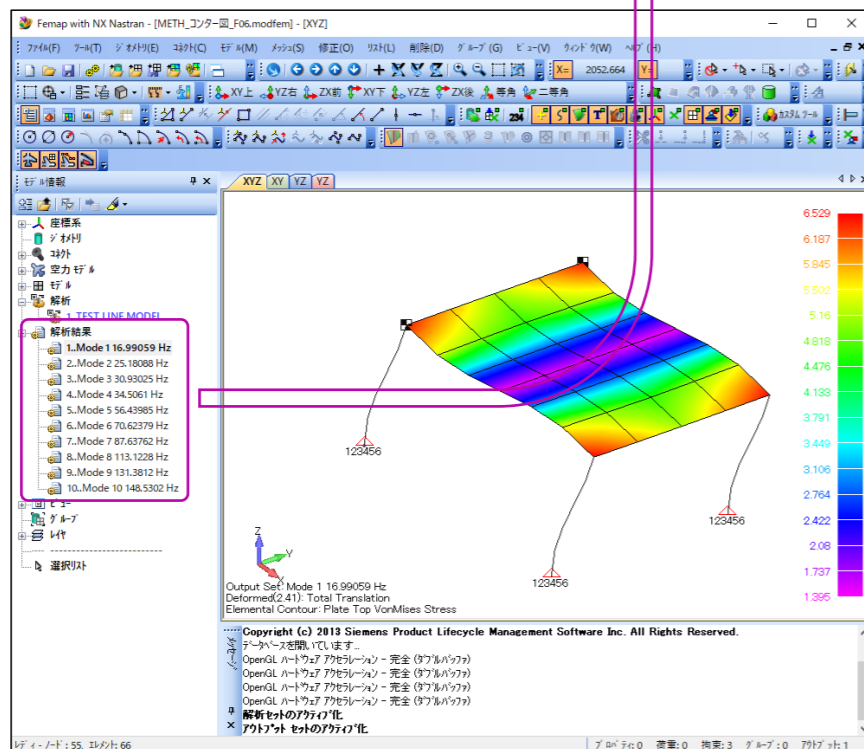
Femap with NX Nastran - [METH_コンター図_F06.modfem] - [XYZ]

ﾌｧｲﾙ(F) ﾂｰﾙ(T) ｼﾞｵﾒﾄﾘ(E) ｺﾈｸﾄ(C) ﾓﾃﾞﾙ(M) ﾒｯｼｭ(S) 修正(O) ﾘｽﾄ(L) 削除(D) ｸﾞﾙｰﾌﾟ(G) ﾋﾞｭｰ(V) ｳｨﾝﾄﾞｳ(W) ﾍﾙﾌﾟ(H)

X= 2052.664 Y=

XY上 YZ右 ZX前 XY下 YZ左 ZX後 等角 二等角

ｶｽﾀﾑ ﾂｰﾙ

ﾓﾃﾞﾙ情報

座標系
ｼﾞｵﾒﾄﾘ
ｺﾈｸﾄ
空力ﾓﾃﾞﾙ
ﾓﾃﾞﾙ
解析
1..TEST LINE MODEL
解析結果
1..Mode 1 16.99059 Hz
2..Mode 2 25.18088 Hz
3..Mode 3 30.93025 Hz
4..Mode 4 34.5061 Hz
5..Mode 5 56.43985 Hz
6..Mode 6 70.62379 Hz
7..Mode 7 87.63762 Hz
8..Mode 8 113.1228 Hz
9..Mode 9 131.3812 Hz
10..Mode 10 148.5302 Hz
ﾋﾞｭｰ
ｸﾞﾙｰﾌﾟ
ﾚｲﾔ
選択ﾘｽﾄ

XYZ XY YZ YZ

6.529
6.187
5.845
5.502
5.16
4.818
4.476
4.133
3.791
3.449
3.106
2.764
2.422
2.08
1.737
1.395

123456
123456
123456

Output Set: Mode 1 16.99059 Hz
Deformed(2.41): Total Translation
Elemental Contour: Plate Top VonMises Stress

ﾒｯｾｰｼﾞ
Copyright (c) 2013 Siemens Product Lifecycle Management Software Inc. All Rights Reserved.
ﾃﾞｰﾀﾍﾞｰｽを開いています...
OpenGL ﾊｰﾄﾞｳｪｱ ｱｸｾﾗﾚｰｼｮﾝ - 完全 (ﾀﾞﾌﾞﾙﾊﾞｯﾌｧ)
OpenGL ﾊｰﾄﾞｳｪｱ ｱｸｾﾗﾚｰｼｮﾝ - 完全 (ﾀﾞﾌﾞﾙﾊﾞｯﾌｧ)
OpenGL ﾊｰﾄﾞｳｪｱ ｱｸｾﾗﾚｰｼｮﾝ - 完全 (ﾀﾞﾌﾞﾙﾊﾞｯﾌｧ)
OpenGL ﾊｰﾄﾞｳｪｱ ｱｸｾﾗﾚｰｼｮﾝ - 完全 (ﾀﾞﾌﾞﾙﾊﾞｯﾌｧ)
解析セットのｱｸﾃｨﾌﾞ化
ｱｳﾄﾌﾟｯﾄ ｾｯﾄのｱｸﾃｨﾌﾞ化

ﾚﾃﾞｨｰ ﾉｰﾄﾞ: 55, ｴﾚﾒﾝﾄ: 66    ﾌﾟﾛﾊﾟﾃｨ: 0 荷重: 0 拘束: 3 ｸﾞﾙｰﾌﾟ: 0 ｱｳﾄﾌﾟｯﾄ: 1